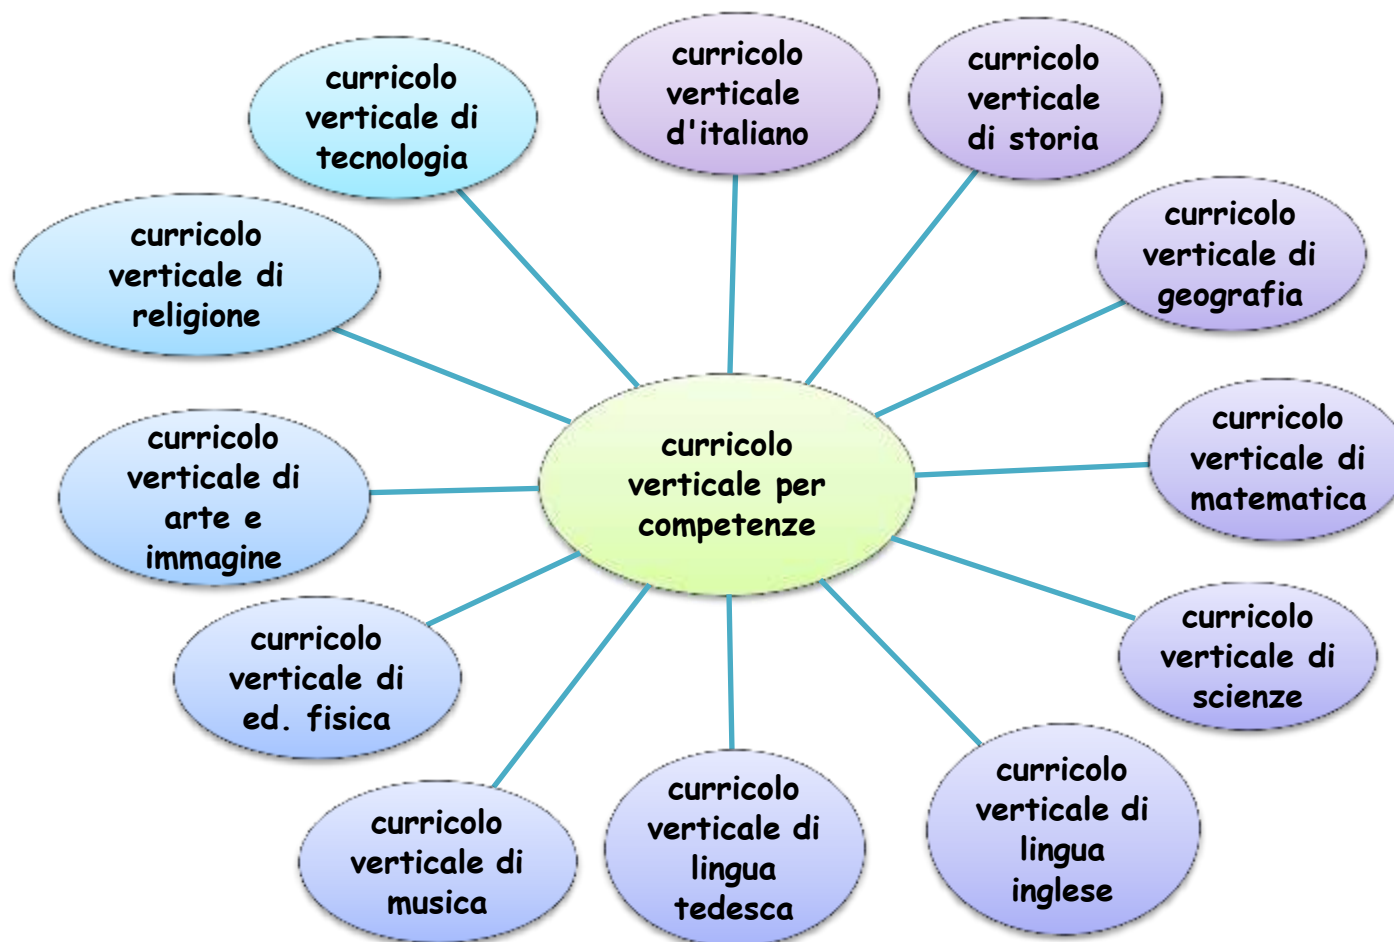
curricolo verticale di tecnologia

curricolo verticale d'italiano

curricolo verticale di storia

curricolo verticale di religione

curricolo verticale di geografia

curricolo verticale per competenze

curricolo verticale di arte e immagine

curricolo verticale di matematica

curricolo verticale di ed. fisica

curricolo verticale di scienze

curricolo verticale di musica

curricolo verticale di lingua tedesca

curricolo verticale di lingua inglese